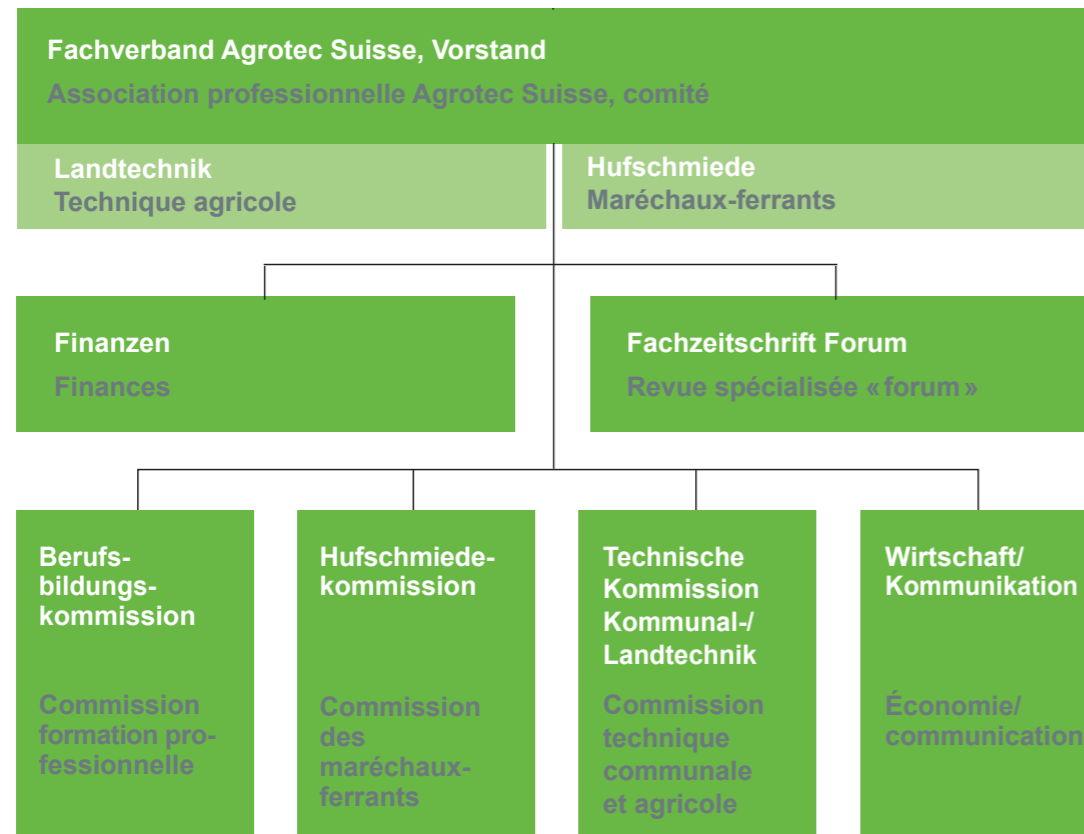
Fachverband Agrotec Suisse, Vorstand
Association professionnelle Agrotec Suisse, comité

Landtechnik
Technique agricole

Hufschmiede
Maréchaux-ferrants

Finanzen
Finances

Fachzeitschrift Forum
Revue spécialisée «forum»

Berufsbildungskommission

Commission formation professionnelle

Hufschmiedekommission

Commission des maréchaux-ferrants

Technische Kommission Kommunal-/ Landtechnik

Commission technique communale et agricole

Wirtschaft/ Kommunikation

Économie/ communication